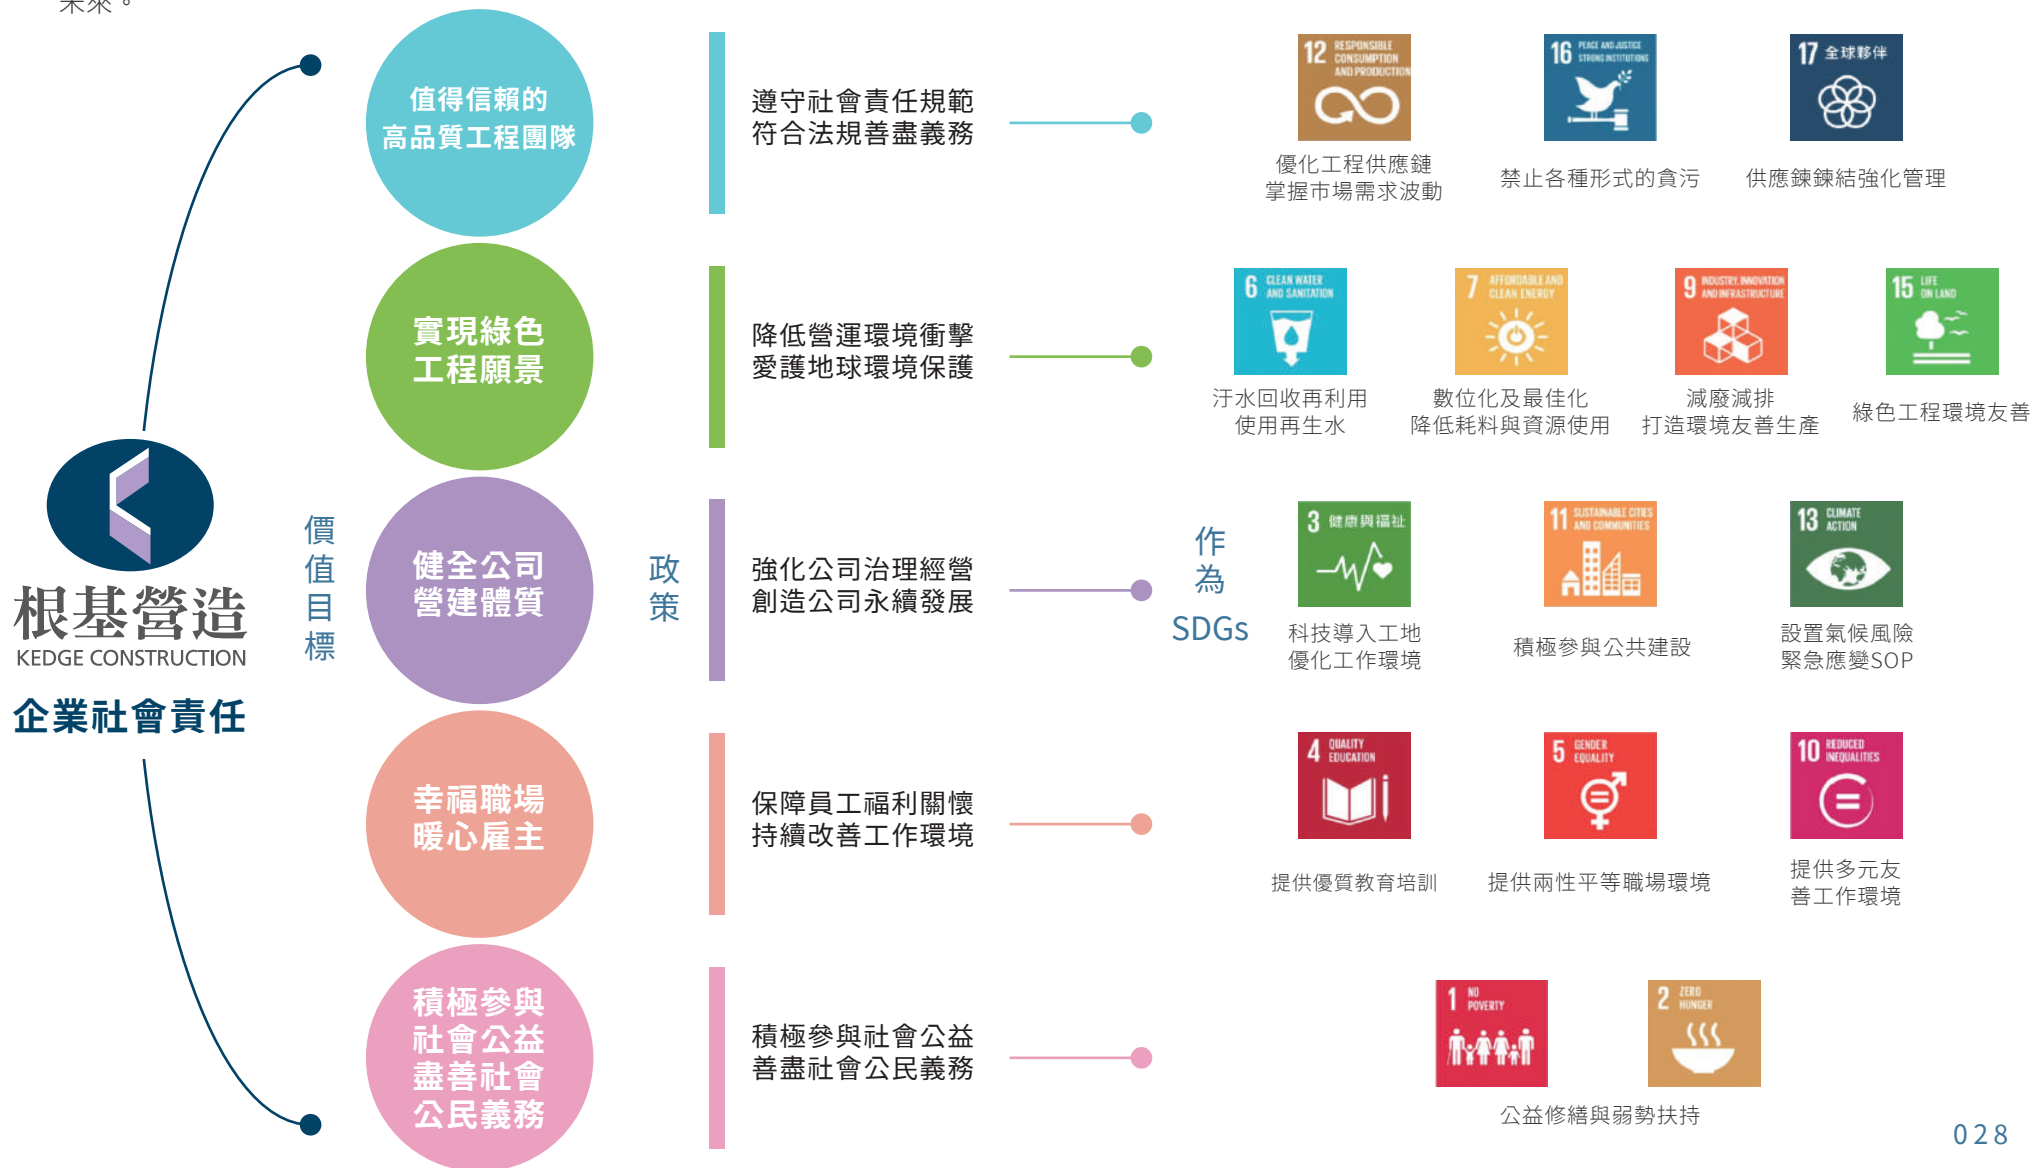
未來。

根基營造
KEDGE CONSTRUCTION
企業社會責任

價值目標

值得信賴的
高品質工程團隊

實現綠色
工程願景

健全公司
營建體質

幸福職場
暖心雇主

積極參與
社會公益
盡善社會
公民義務

政策

遵守社會責任規範
符合法規善盡義務

降低營運環境衝擊
愛護地球環境保護

強化公司治理經營
創造公司永續發展

保障員工福利關懷
持續改善工作環境

積極參與社會公益
善盡社會公民義務

作為
SDGs

12 RESPONSIBLE CONSUMPTION AND PRODUCTION
優化工程供應鏈
掌握市場需求波動

16 PEACE AND JUSTICE STRONG INSTITUTIONS
禁止各種形式的貪污

17 全球夥伴
供應鍊鍊結強化管理

6 CLEAN WATER AND SANITATION
汙水回收再利用
使用再生水

7 AFFORDABLE AND CLEAN ENERGY
數位化及最佳化
降低耗料與資源使用

9 INDUSTRY, INNOVATION AND INFRASTRUCTURE
減廢減排
打造環境友善生產

15 LIFE ON LAND
綠色工程環境友善

3 健康與福祉
科技導入工地
優化工作環境

11 SUSTAINABLE CITIES AND COMMUNITIES
積極參與公共建設

13 CLIMATE ACTION
設置氣候風險
緊急應變SOP

4 QUALITY EDUCATION
提供優質教育培訓

5 GENDER EQUALITY
提供兩性平等職場環境

10 REDUCED INEQUALITIES
提供多元友
善工作環境

1 NO POVERTY
2 ZERO HUNGER
公益修繕與弱勢扶持

028